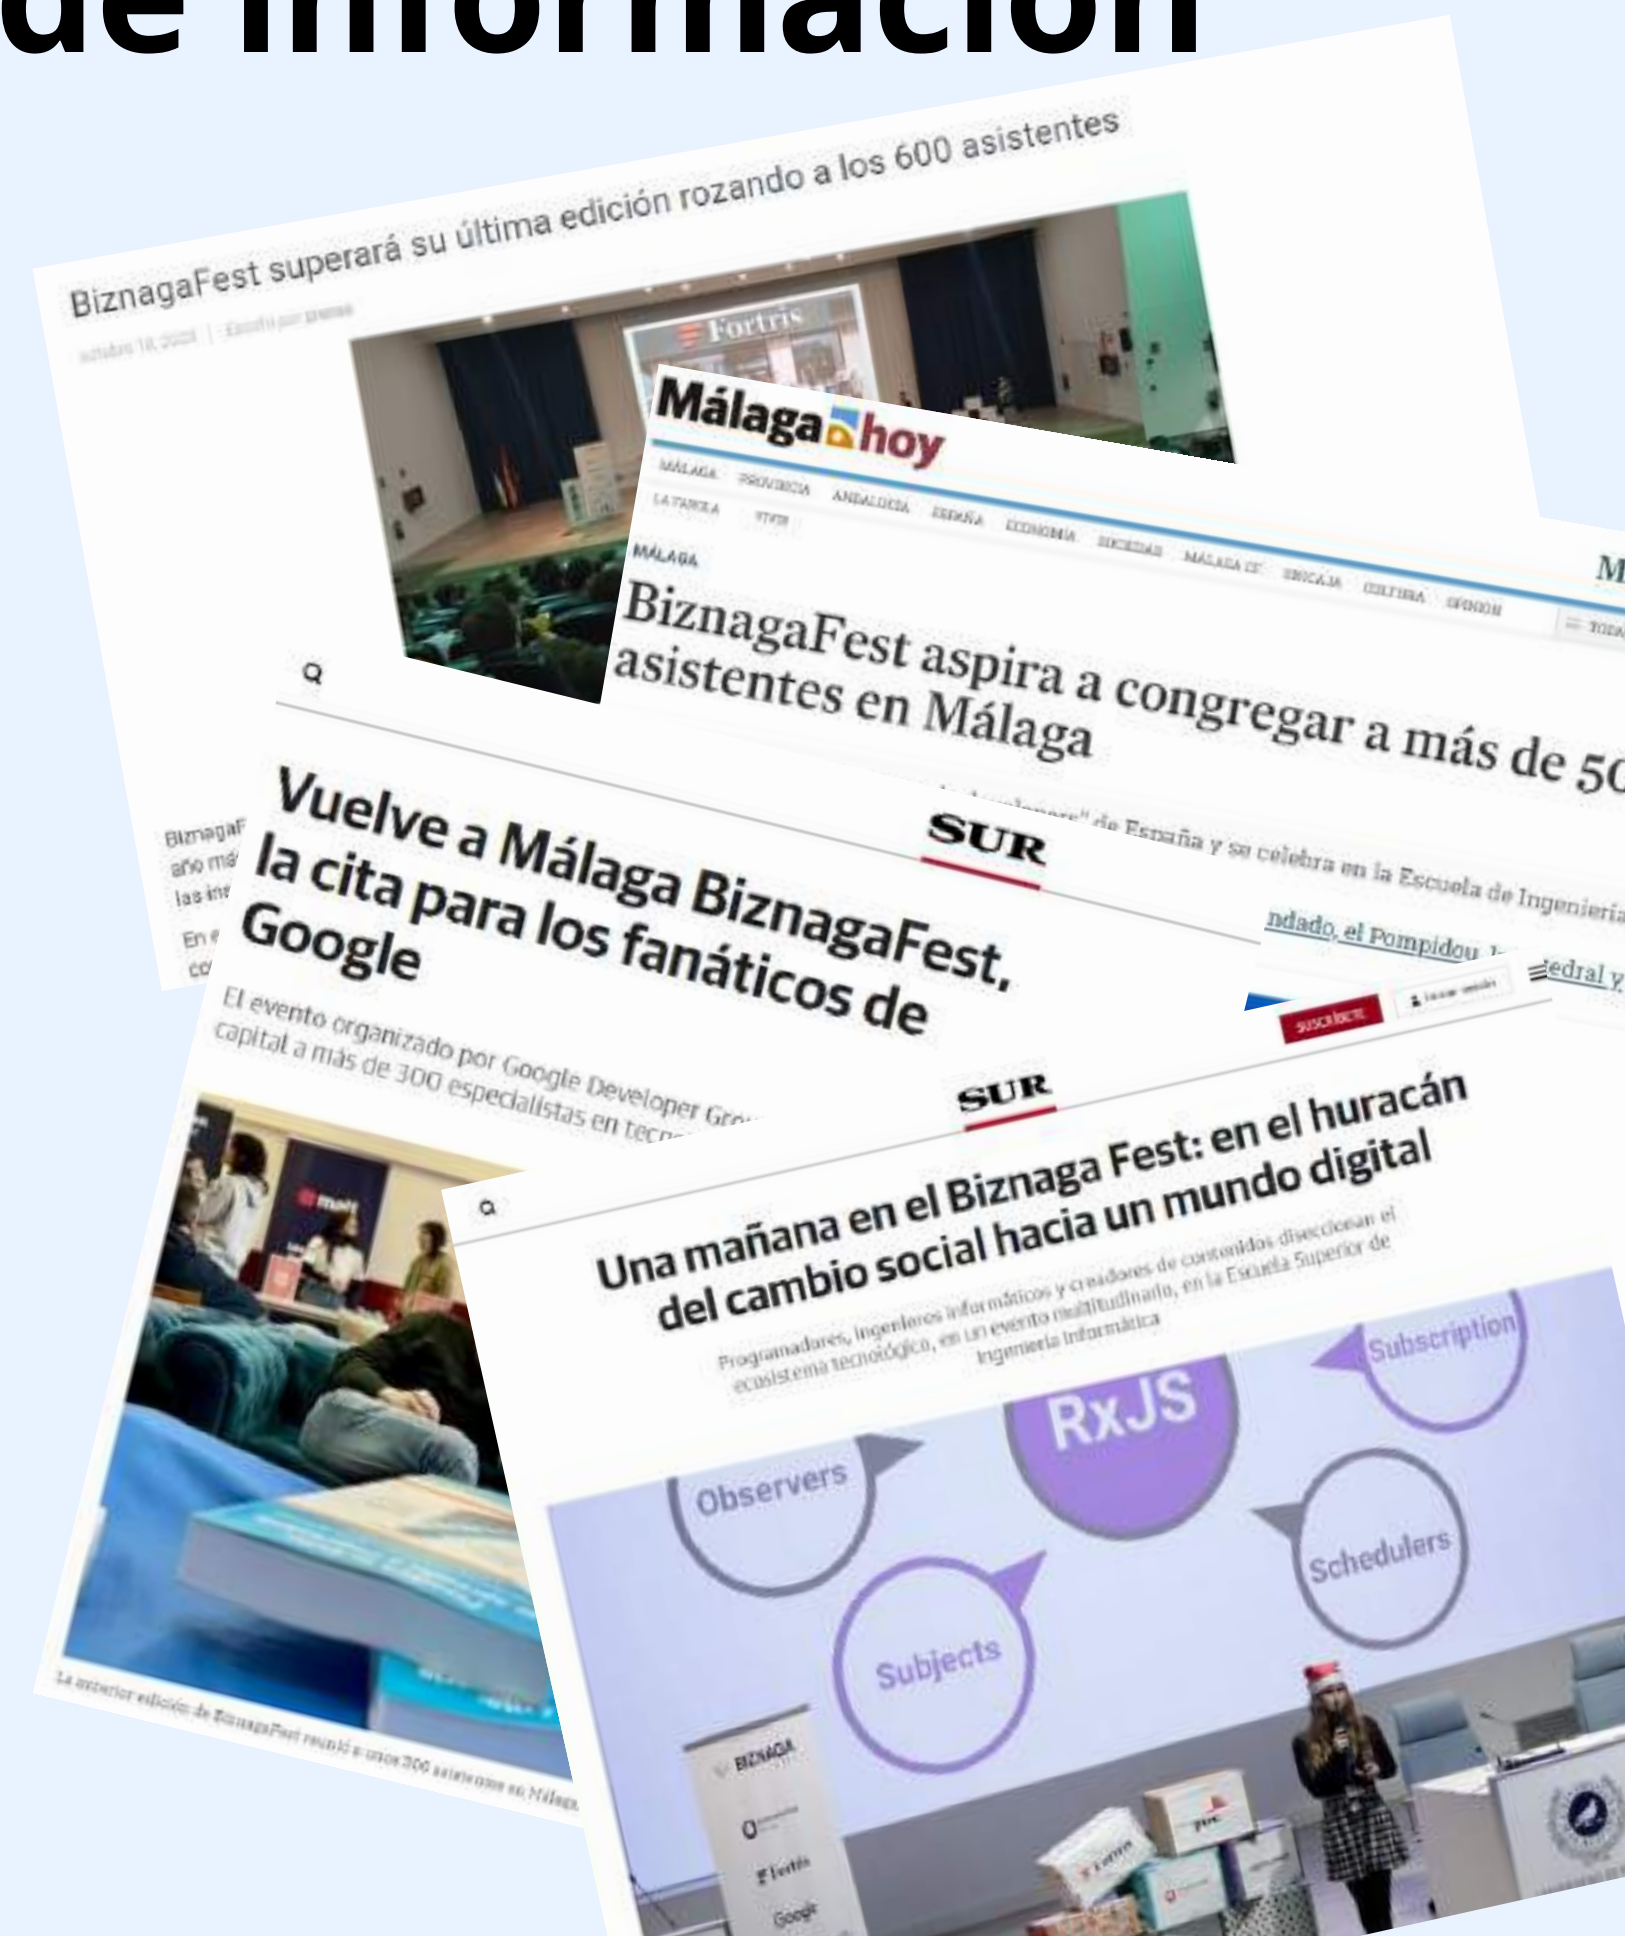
de información

BiznagaFest superará su última edición rozando a los 600 asistentes

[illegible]

Fortris

Málaga hoy

MÁLAGA PROVINCIA ANDALUCÍA ESPAÑA ECONOMÍA SOCIEDAD MÁLAGA CF UNICAJA CULTURA OPINIÓN LA FAROLA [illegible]

MÁLAGA

BiznagaFest aspira a congregar a más de 5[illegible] asistentes en Málaga

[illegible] de España y se celebra en la Escuela de Ingeniería

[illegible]ndado, el Pompidou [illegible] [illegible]edral y

SUR

Vuelve a Málaga BiznagaFest, la cita para los fanáticos de Google

El evento organizado por Google Developer Gro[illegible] capital a más de 300 especialistas en tecn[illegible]

La anterior edición de BiznagaFest reunió a unos 300 asistentes en Málaga

SUSCRÍBETE

SUR

Una mañana en el Biznaga Fest: en el huracán del cambio social hacia un mundo digital

Programadores, ingenieros informáticos y creadores de contenidos direccionan el ecosistema tecnológico, en un evento multitudinario, en la Escuela Superior de Ingeniería Informática

RxJS

Subscription

Observers

Schedulers

Subjects

BIZNAGA

Fortris

Google